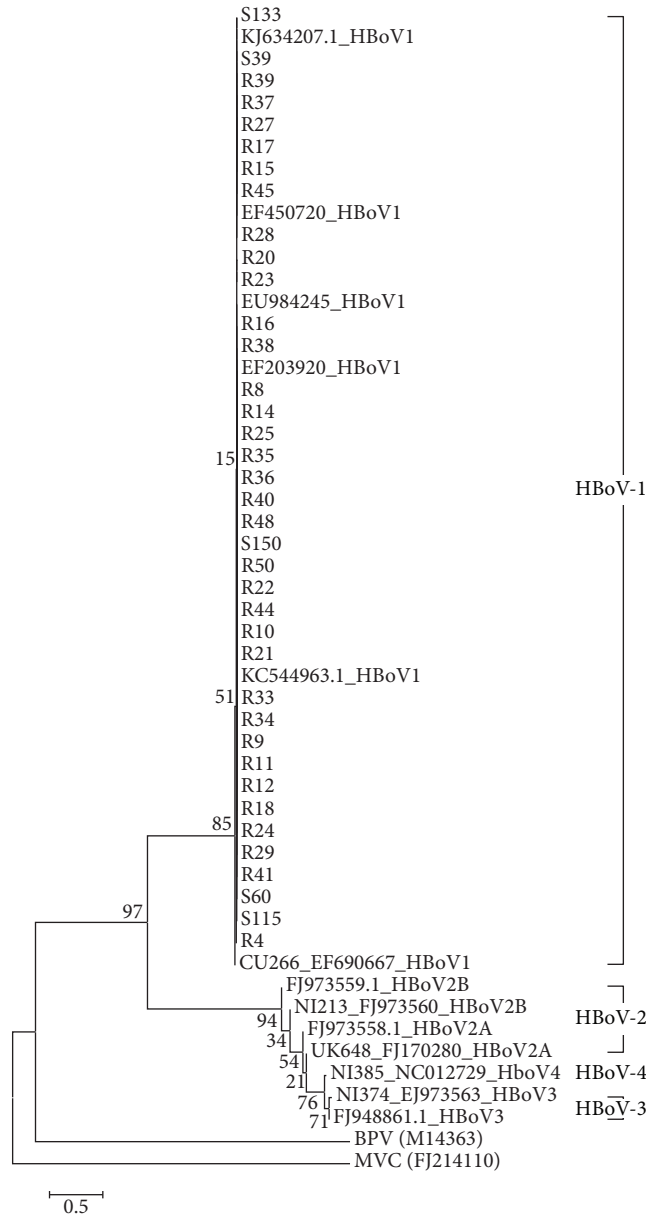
S133
KJ634207.1_HBoV1
S39
R39
R37
R27
R17
R15
R45
EF450720_HBoV1
R28
R20
R23
EU984245_HBoV1
R16
R38
EF203920_HBoV1
R8
R14
R25
15
R35
R36
R40
R48
S150
R50
R22
R44
R10
R21
KC544963.1_HBoV1
51
R33
R34
R9
R11
R12
R18
85
R24
R29
R41
S60
S115
97
R4
CU266_EF690667_HBoV1
FJ973559.1_HBoV2B
NI213_FJ973560_HBoV2B
94
FJ973558.1_HBoV2A
34
54
UK648_FJ170280_HBoV2A
21
NI385_NC012729_HboV4
76
NI374_EJ973563_HBoV3
71
FJ948861.1_HBoV3
BPV (M14363)
MVC (FJ214110)
0.5

HBoV-1
HBoV-2
HBoV-4
HBoV-3